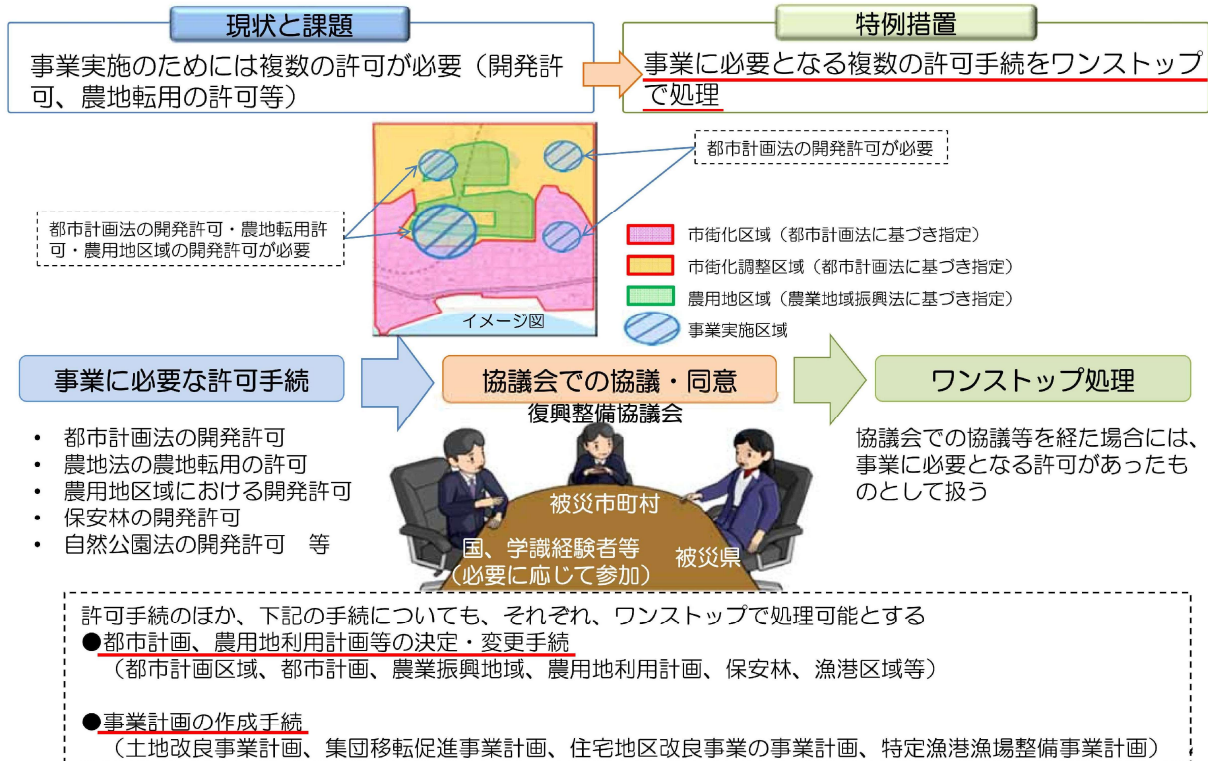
現状と課題

事業実施のためには複数の許可が必要（開発許可、農地転用の許可等）

特例措置

事業に必要となる複数の許可手続をワンストップで処理

都市計画法の開発許可が必要

都市計画法の開発許可・農地転用許可・農用地区域の開発許可が必要

市街化区域（都市計画法に基づき指定）

市街化調整区域（都市計画法に基づき指定）

農用地区域（農業地域振興法に基づき指定）

事業実施区域

イメージ図

事業に必要な許可手続

- 都市計画法の開発許可
- 農地法の農地転用の許可
- 農用地区域における開発許可
- 保安林の開発許可
- 自然公園法の開発許可　等

協議会での協議・同意

復興整備協議会

被災市町村

国、学識経験者等（必要に応じて参加）

被災県

ワンストップ処理

協議会での協議等を経た場合には、事業に必要となる許可があったものとして扱う

許可手続のほか、下記の手続についても、それぞれ、ワンストップで処理可能とする
●都市計画、農用地利用計画等の決定・変更手続
（都市計画区域、都市計画、農業振興地域、農用地利用計画、保安林、漁港区域等）

●事業計画の作成手続
（土地改良事業計画、集団移転促進事業計画、住宅地区改良事業の事業計画、特定漁港漁場整備事業計画）